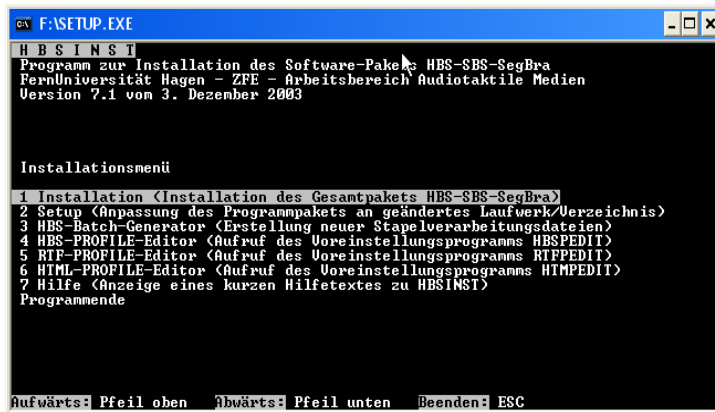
F:\SETUP.EXE

H B S I N S T
Programm zur Installation des Software-Pakets HBS-SBS-SegBra
FernUniversität Hagen - ZFE - Arbeitsbereich Audiotaktile Medien
Version 7.1 vom 3. Dezember 2003

Installationsmenü

1 Installation (Installation des Gesamtpakets HBS-SBS-SegBra)
2 Setup (Anpassung des Programmpakets an geändertes Laufwerk/Verzeichnis)
3 HBS-Batch-Generator (Erstellung neuer Stapelverarbeitungsdateien)
4 HBS-PROFILE-Editor (Aufruf des Voreinstellungsprogramms HBSPEDIT)
5 RTF-PROFILE-Editor (Aufruf des Voreinstellungsprogramms RTFPEDIT)
6 HTML-PROFILE-Editor (Aufruf des Voreinstellungsprogramms HTMPEDIT)
7 Hilfe (Anzeige eines kurzen Hilfetextes zu HBSINST)
Programmende

Aufwärts: Pfeil oben Abwärts: Pfeil unten Beenden: ESC